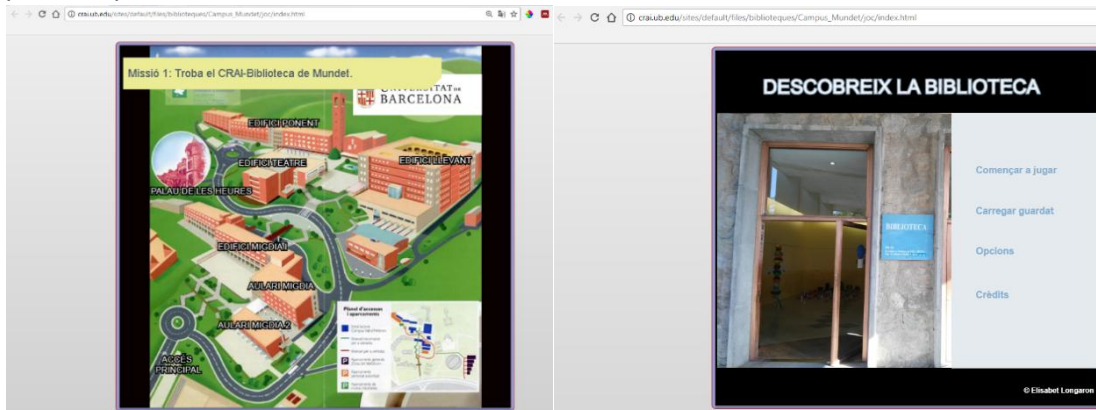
crai.ub.edu/sites/default/files/biblioteques/Campus_Mundet/joc/index.html

Missió 1: Troba el CRAI-Biblioteca de Mundet.

UNIVERSITAT DE BARCELONA

EDIFICI PONENT

EDIFICI TEATRE

EDIFICI LLEVANT

PALAU DE LES HEURES

EDIFICI MIGDIA I

AULARI MIGDIA

AULARI MIGDIA 2

ACCÉS PRINCIPAL

Plànol d'accessos i aparcaments

crai.ub.edu/sites/default/files/biblioteques/Campus_Mundet/joc/index.html

DESCOBREIX LA BIBLIOTECA

BIBLIOTECA

Començar a jugar

Carregar guardat

Opcions

Crèdits

© Elisabet Longaron